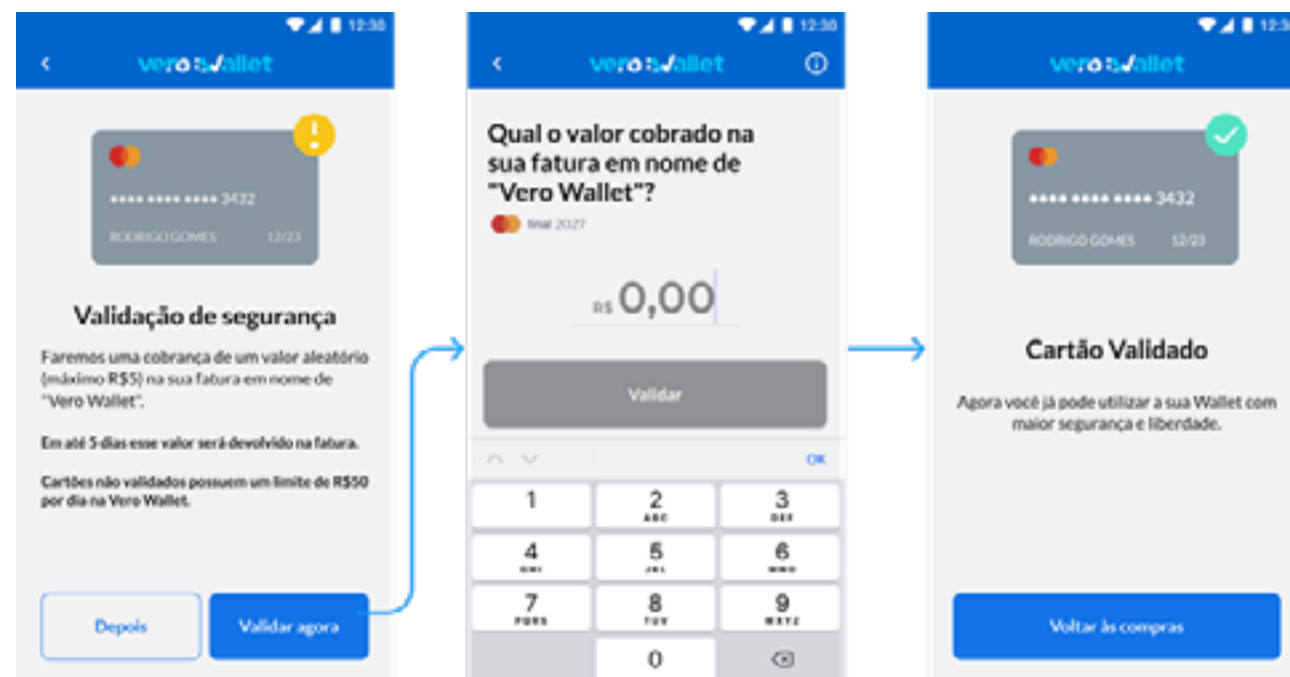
12:30

vero wallet

•••• •••• •••• 3432
RODRIGO GOMES 12/23

Validação de segurança

Faremos uma cobrança de um valor aleatório (máximo R$5) na sua fatura em nome de "Vero Wallet".

Em até 5 dias esse valor será devolvido na fatura.

Cartões não validados possuem um limite de R$50 por dia na Vero Wallet.

Depois

Validar agora

12:30

vero wallet

Qual o valor cobrado na sua fatura em nome de "Vero Wallet"?

final 2027

R$ 0,00

Validar

OK

| 1 | 2 ABC | 3 DEF |
|---|---|---|
| 4 GHI | 5 JKL | 6 MNO |
| 7 PQRS | 8 TUV | 9 WXYZ |
| | 0 | |

12:3

vero wallet

•••• •••• •••• 3432
RODRIGO GOMES 12/23

Cartão Validado

Agora você já pode utilizar a sua Wallet com maior segurança e liberdade.

Voltar às compras